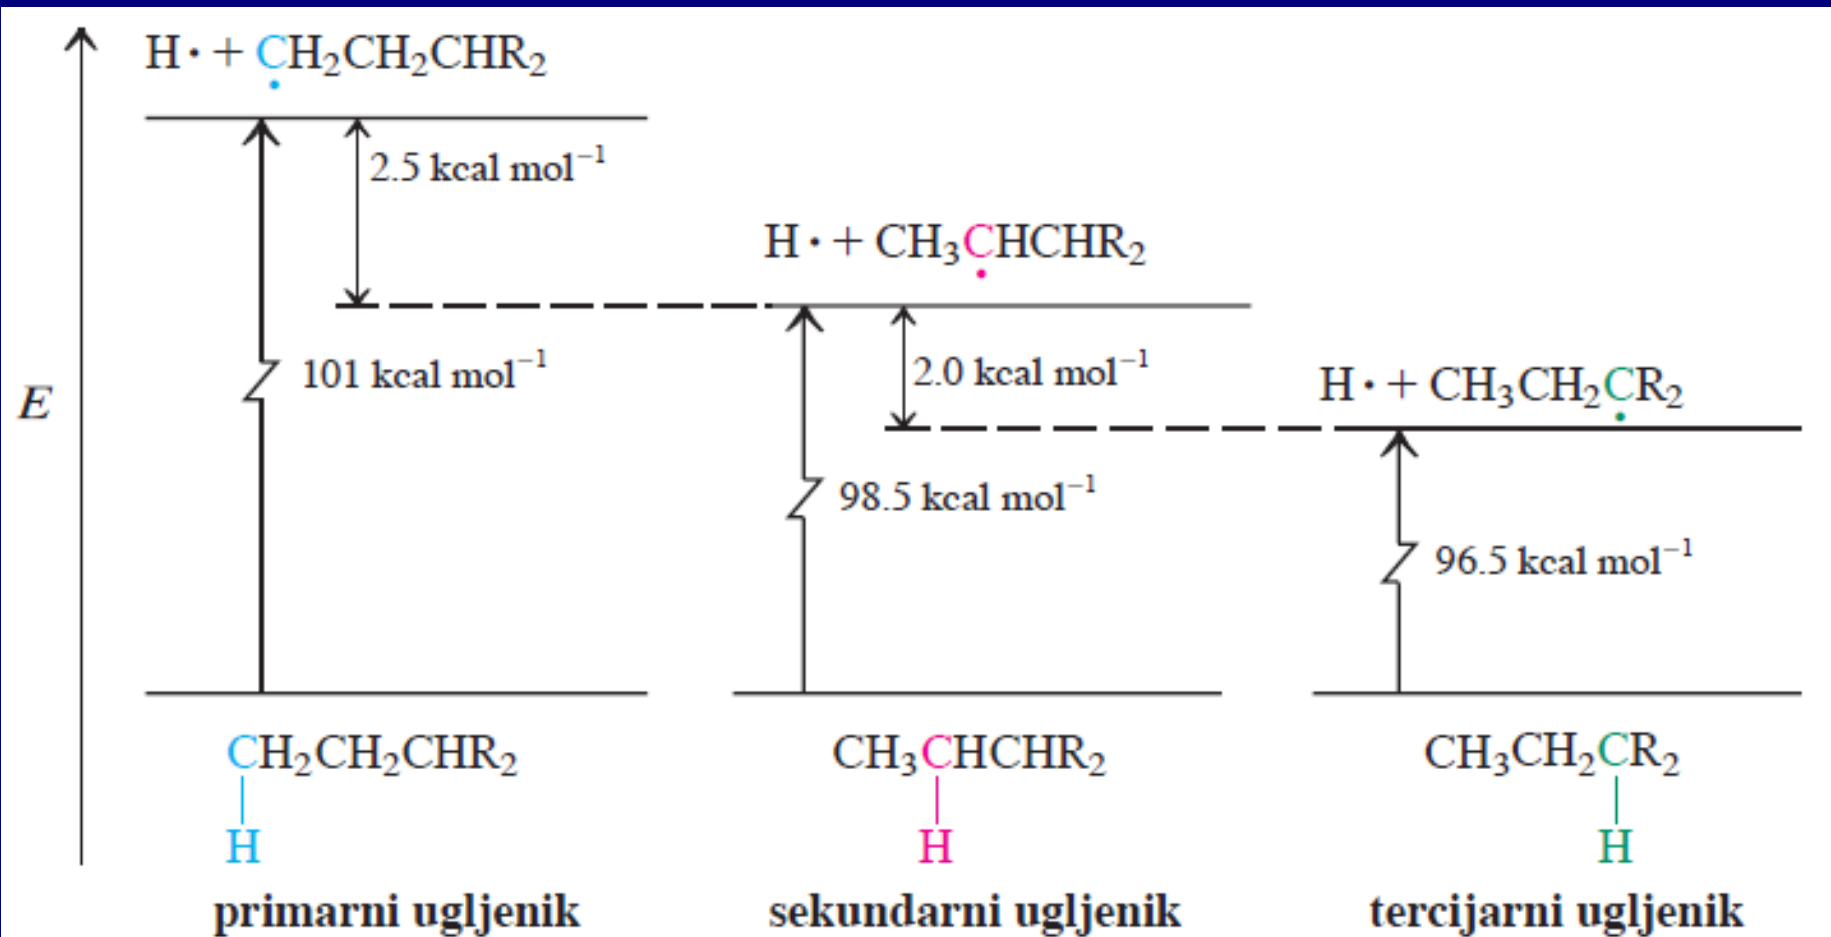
H· + $\dot{C}H_2CH_2CHR_2$

2.5 kcal mol$^{-1}$

H· + $CH_3\dot{C}HCHR_2$

E

101 kcal mol$^{-1}$

2.0 kcal mol$^{-1}$

H· + $CH_3CH_2\dot{C}R_2$

98.5 kcal mol$^{-1}$

96.5 kcal mol$^{-1}$

$CH_2CH_2CHR_2$
H

$CH_3CHCHR_2$
H

$CH_3CH_2CR_2$
H

primarni ugljenik

sekundarni ugljenik

tercijarni ugljenik